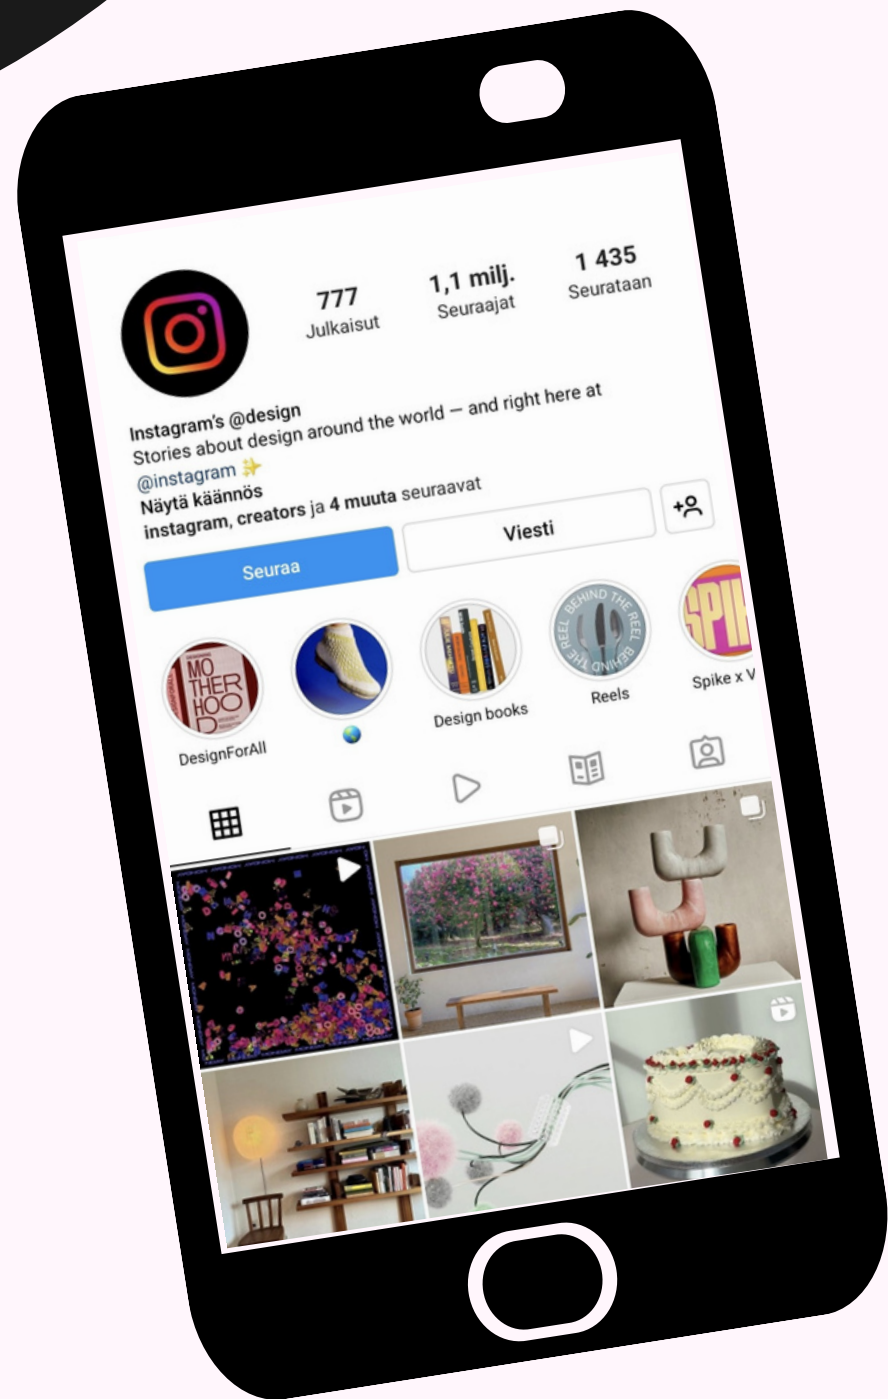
777
Julkaisut

1,1 milj.
Seuraajat

1 435
Seurataan

Instagram's @design
Stories about design around the world — and right here at @instagram ✨
Näytä käännös
instagram, creators ja 4 muuta seuraavat

Seuraa
Viesti

MO
THER
HOO
D
DesignForAll

🌏

Design books

BEHIND THE REEL BEHIND THE REEL
Reels

SPI
Spike x V